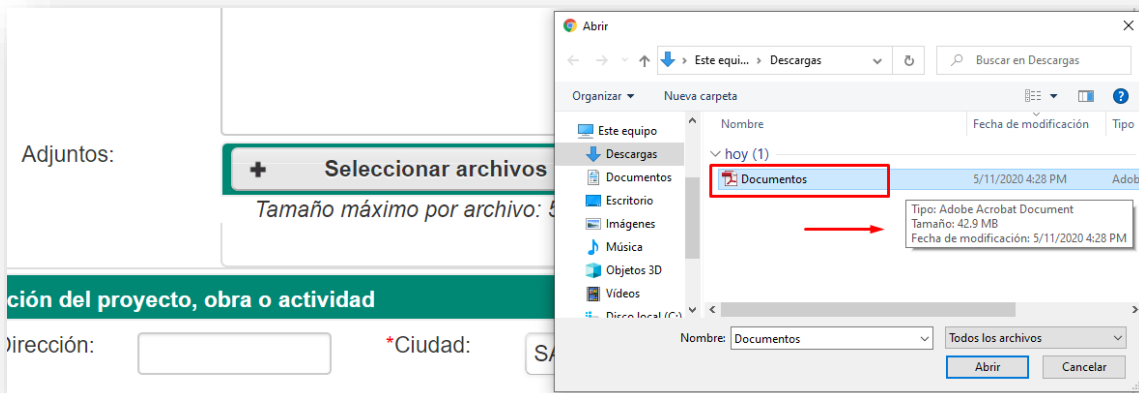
Adjuntos:

+ Seleccionar archivos

Tamaño máximo por archivo: 5

ción del proyecto, obra o actividad

Dirección:

*Ciudad:

SA

Abrir

Este equi... › Descargas

Buscar en Descargas

Organizar ▾

Nueva carpeta

Este equipo

Descargas

Documentos

Escritorio

Imágenes

Música

Objetos 3D

Vídeos

Disco local (C:)

Nombre

Fecha de modificación

Tipo

hoy (1)

Documentos

5/11/2020 4:28 PM

Adob

Tipo: Adobe Acrobat Document
Tamaño: 42.9 MB
Fecha de modificación: 5/11/2020 4:28 PM

Nombre: Documentos

Todos los archivos

Abrir

Cancelar